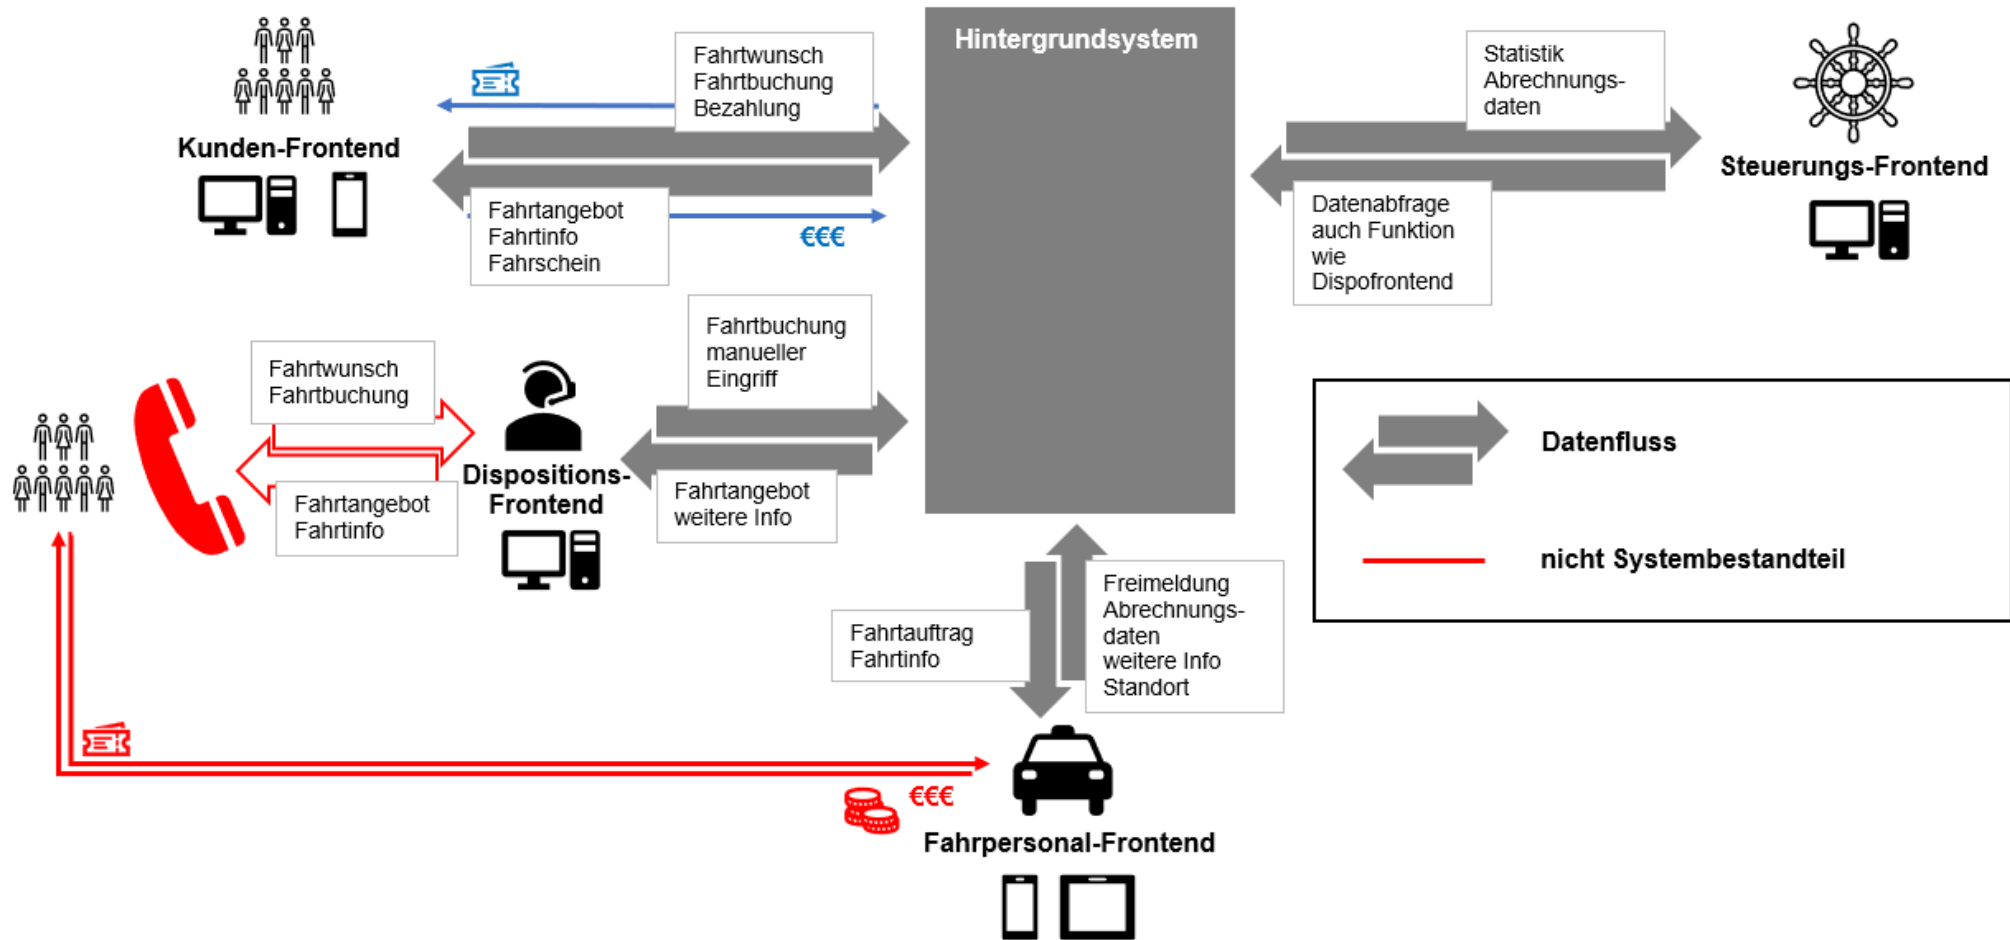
Kunden-Frontend

Fahrtwunsch
Fahrtbuchung
Bezahlung

Fahrtangebot
Fahrtinfo
Fahrschein

€€€

Hintergrundsystem

Statistik
Abrechnungsdaten

Datenabfrage auch Funktion wie Dispofrontend

Steuerungs-Frontend

Fahrtwunsch
Fahrtbuchung

Fahrtangebot
Fahrtinfo

Dispositions-Frontend

Fahrtbuchung
manueller
Eingriff

Fahrtangebot
weitere Info

Datenfluss

nicht Systembestandteil

Fahrtauftrag
Fahrtinfo

Freimeldung
Abrechnungsdaten
weitere Info
Standort

€€€

Fahrpersonal-Frontend